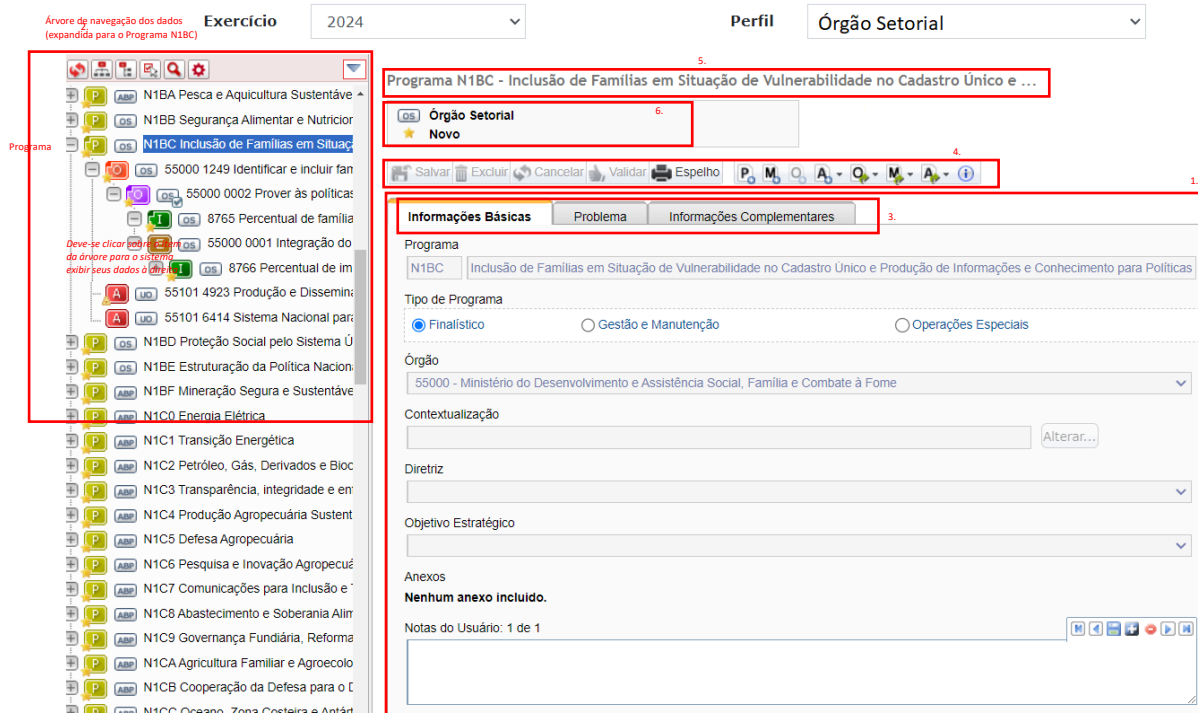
Árvore de navegação dos dados
(expandida para o Programa N1BC)

Exercício 2024

Perfil Órgão Setorial

P ABP N1BA Pesca e Aquicultura Sustentáve
P OS N1BB Segurança Alimentar e Nutricior
Programa
P OS N1BC Inclusão de Famílias em Situaç
O OS 55000 1249 Identificar e incluir fam
O OS 55000 0002 Prover às políticas
I OS 8765 Percentual de famíli
OS 55000 0001 Integração do
I OS 8766 Percentual de im
A UO 55101 4923 Produção e Dissemina
A UO 55101 6414 Sistema Nacional para
Deve-se clicar sobre o item da árvore para o sistema exibir seus dados à direita
P OS N1BD Proteção Social pelo Sistema Ú
P ABP N1BE Estruturação da Política Naciona
P ABP N1BF Mineração Segura e Sustentáve
P ABP N1C0 Energia Elétrica
P ABP N1C1 Transição Energética
P ABP N1C2 Petróleo, Gás, Derivados e Bioc
P ABP N1C3 Transparência, integridade e en
P ABP N1C4 Produção Agropecuária Sustent
P ABP N1C5 Defesa Agropecuária
P ABP N1C6 Pesquisa e Inovação Agropecuá
P ABP N1C7 Comunicações para Inclusão e
P ABP N1C8 Abastecimento e Soberania Alim
P ABP N1C9 Governança Fundiária, Reforma
P ABP N1CA Agricultura Familiar e Agroecolo
P ABP N1CB Cooperação da Defesa para o D
P ABP N1CC Oceano, Zona Costeira e Antárt

5.
Programa N1BC - Inclusão de Famílias em Situação de Vulnerabilidade no Cadastro Único e ...

6.
OS Órgão Setorial
Novo

4.
Salvar Excluir Cancelar Validar Espelho P M O A O M A

1.
Informações Básicas Problema Informações Complementares 3.

Programa
N1BC Inclusão de Famílias em Situação de Vulnerabilidade no Cadastro Único e Produção de Informações e Conhecimento para Políticas

Tipo de Programa
Finalístico Gestão e Manutenção Operações Especiais

Órgão
55000 - Ministério do Desenvolvimento e Assistência Social, Família e Combate à Fome

Contextualização
Alterar...

Diretriz

Objetivo Estratégico

Anexos
Nenhum anexo incluído.

Notas do Usuário: 1 de 1